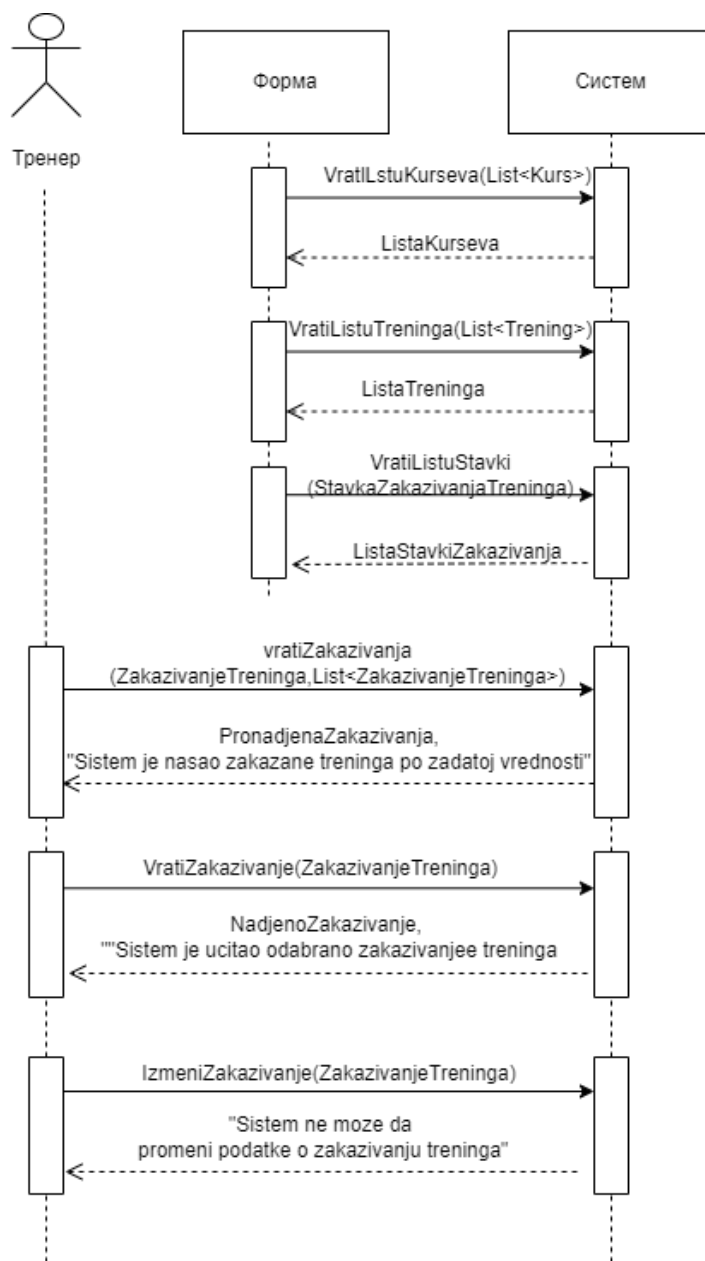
Форма

Систем

Тренер

VratILstuKurseva(List<Kurs>)

ListaKurseva

VratiListuTreninga(List<Trening>)

ListaTreninga

VratiListuStavki (StavkaZakazivanjaTreninga)

ListaStavkiZakazivanja

vratiZakazivanja (ZakazivanjeTreninga,List<ZakazivanjeTreninga>)

PronadjenaZakazivanja, "Sistem je nasao zakazane treninga po zadatoj vrednosti"

VratiZakazivanje(ZakazivanjeTreninga)

NadjenoZakazivanje, ""Sistem je ucitao odabrano zakazivanjee treninga

IzmeniZakazivanje(ZakazivanjeTreninga)

"Sistem ne moze da promeni podatke o zakazivanju treninga"